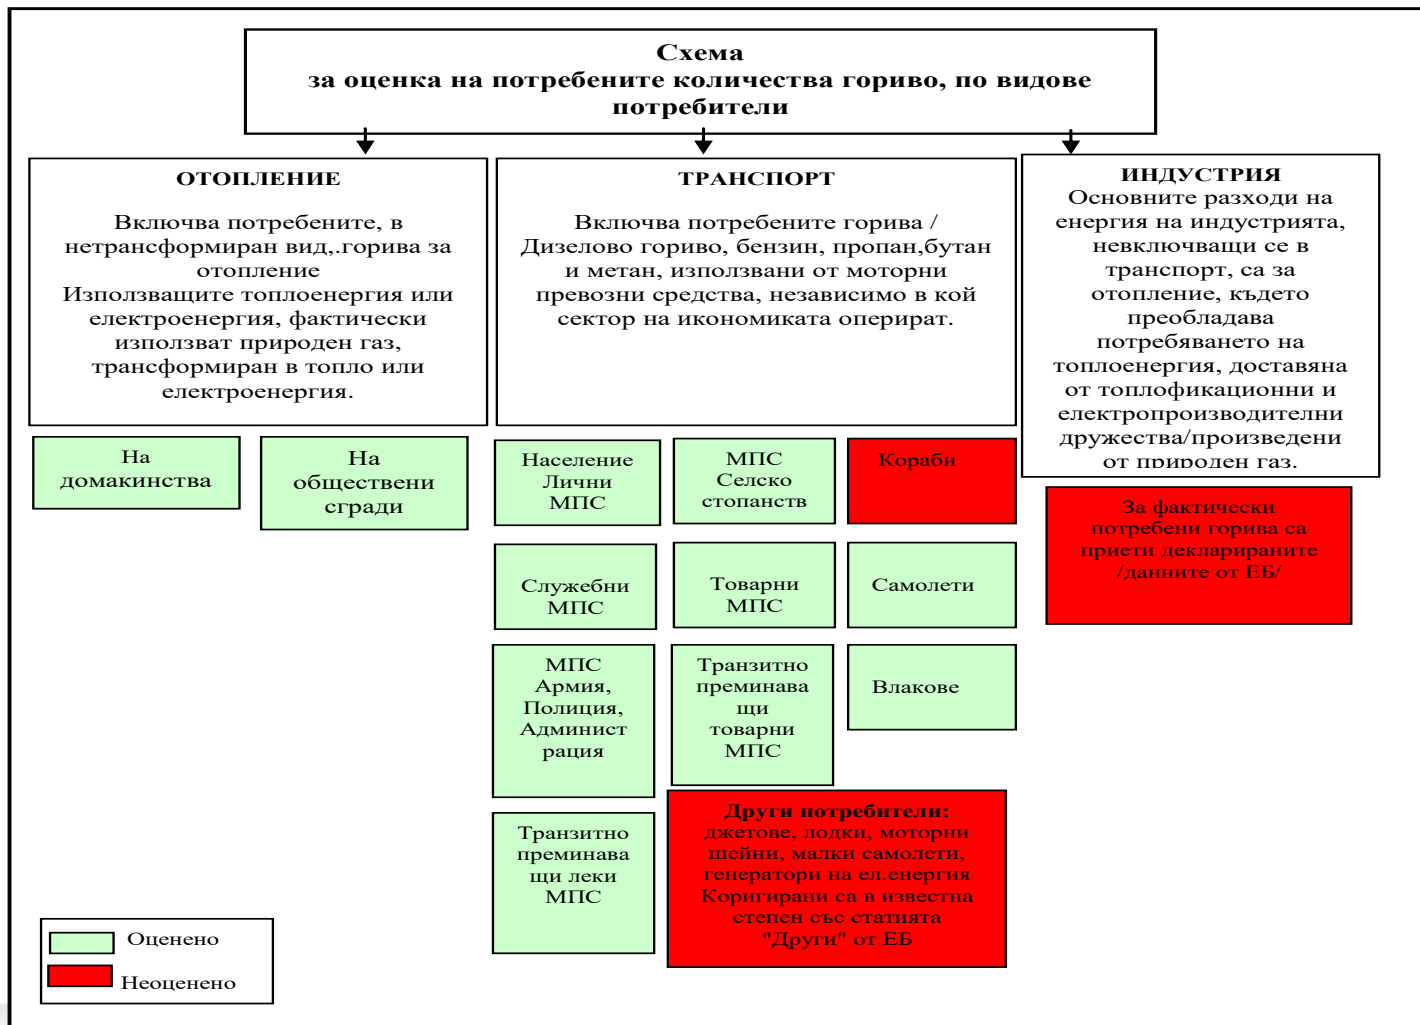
Схема
за оценка на потребените количества гориво, по видове потребители

ОТОПЛЕНИЕ

Включва потребените, в нетрансформиран вид,.горива за отопление
Използващите топлоенергия или електроенергия, фактически използват природен газ, трансформиран в топло или електроенергия.

ТРАНСПОРТ

Включва потребените горива / Дизелово гориво, бензин, пропан,бутан и метан, използвани от моторни превозни средства, независимо в кой сектор на икономиката оперират.

ИНДУСТРИЯ
Основните разходи на енергия на индустрията, невключващи се в транспорт, са за отопление, където преобладава потребяването на топлоенергия, доставяна от топлофикационни и електропроизводителни дружества/произведени от природен газ.

На домакинства

На обществени сгради

Население Лични МПС

МПС Селско стопанств

Кораби

За фактически потребени горива са приети декларираните /данните от ЕБ/

Служебни МПС

Товарни МПС

Самолети

МПС Армия, Полиция, Администрация

Транзитно преминаващи товарни МПС

Влакове

Други потребители: джетове, лодки, моторни шейни, малки самолети, генератори на ел.енергия Коригирани са в известна степен със статията "Други" от ЕБ

Транзитно преминаващи леки МПС

Оценено

Неоценено